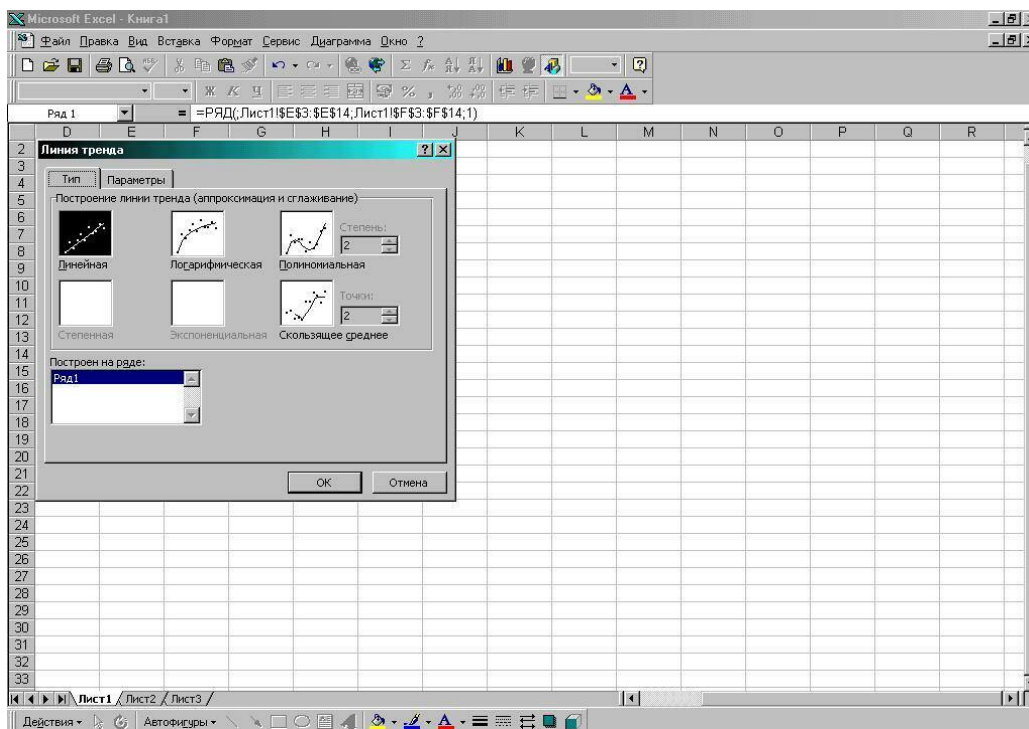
Microsoft Excel - Книга1

Файл Правка Вид Вставка Формат Сервис Диаграмма Окно ?

Ж К Ч

Ряд 1 = =РЯД(;Лист1!$E$3:$E$14;Лист1!$F$3:$F$14;1)

D E F G H I J K L M N O P Q R

2 3 4 5 6 7 8 9 10 11 12 13 14 15 16 17 18 19 20 21 22 23 24 25 26 27 28 29 30 31 32 33

Линия тренда ? ×

Тип Параметры

Построение линии тренда (аппроксимация и сглаживание)

Степень: 2

Линейная Логарифмическая Полиномиальная

Точки: 2

Степенная Экспоненциальная Скользящее среднее

Построен на ряде:

Ряд1

OK Отмена

Лист1 Лист2 Лист3

Действия Автофигуры